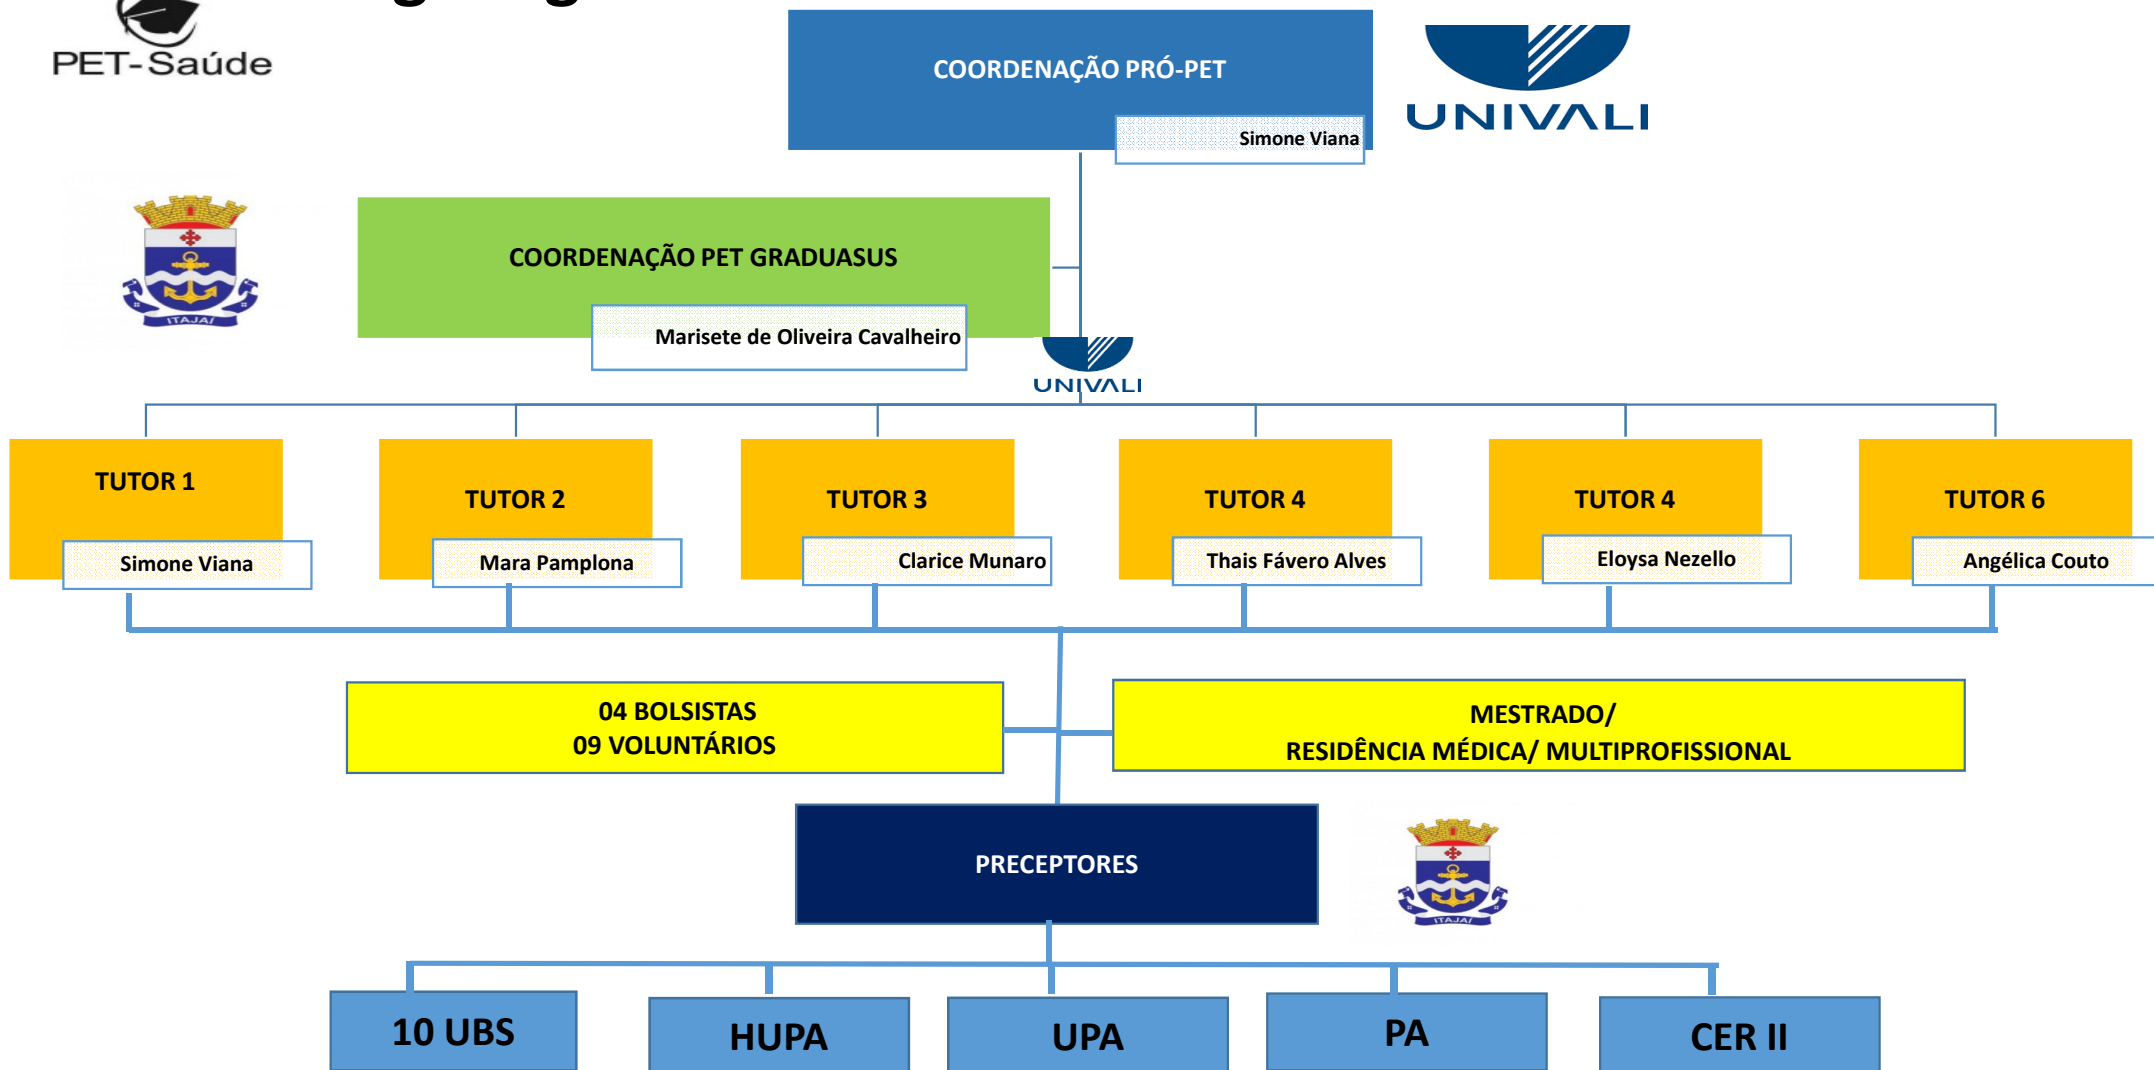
PET-Saúde

COORDENAÇÃO PRÓ-PET

Simone Viana

UNIVALI

ITAJAÍ

COORDENAÇÃO PET GRADUASUS

Marisete de Oliveira Cavalheiro

UNIVALI

TUTOR 1

Simone Viana

TUTOR 2

Mara Pamplona

TUTOR 3

Clarice Munaro

TUTOR 4

Thais Fávero Alves

TUTOR 4

Eloysa Nezello

TUTOR 6

Angélica Couto

04 BOLSISTAS
09 VOLUNTÁRIOS

MESTRADO/
RESIDÊNCIA MÉDICA/ MULTIPROFISSIONAL

PRECEPTORES

ITAJAÍ

10 UBS

HUPA

UPA

PA

CER II